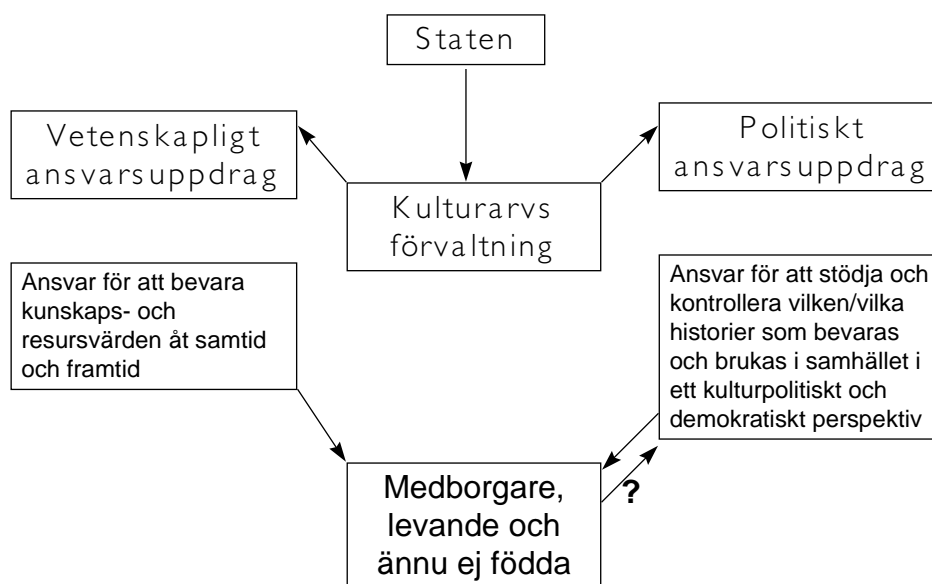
Staten

Vetenskapligt ansvarsuppdrag

Politiskt ansvarsuppdrag

Kulturarvs förvaltning

Ansvar för att bevara kunskaps- och resursvärden åt samtid och framtid

Ansvar för att stödja och kontrollera vilken/vilka historier som bevaras och brukas i samhället i ett kulturpolitiskt och demokratiskt perspektiv

Medborgare, levande och ännu ej födda

?